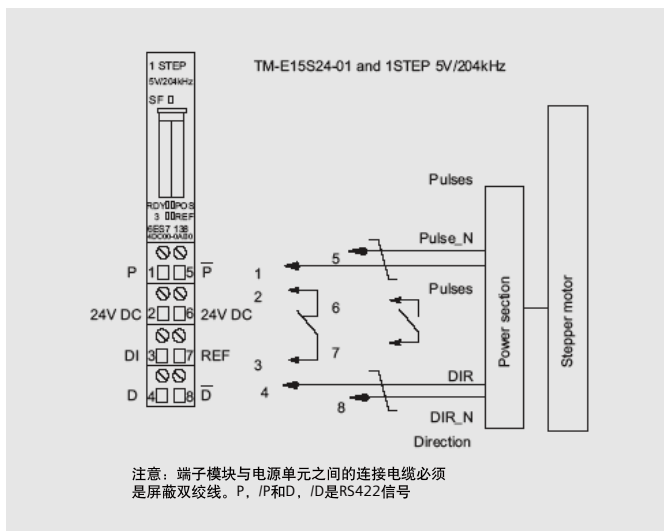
1 STEP
5V/204kHz
SF

TM-E15S24-01 and 1STEP 5V/204kHz

RDY POS
3 REF
6ES7 138
4DC00-0AB0

P 1 5 $\overline{P}$
24V DC 2 6 24V DC
DI 3 7 REF
D 4 8 $\overline{D}$

1
2
3
4
5
6
7
8

Pulses
Pulse_N
Pulses
DIR
DIR_N
Direction

Power section
Stepper motor

注意：端子模块与电源单元之间的连接电缆必须是屏蔽双绞线。P，/P和D，/D是RS422信号